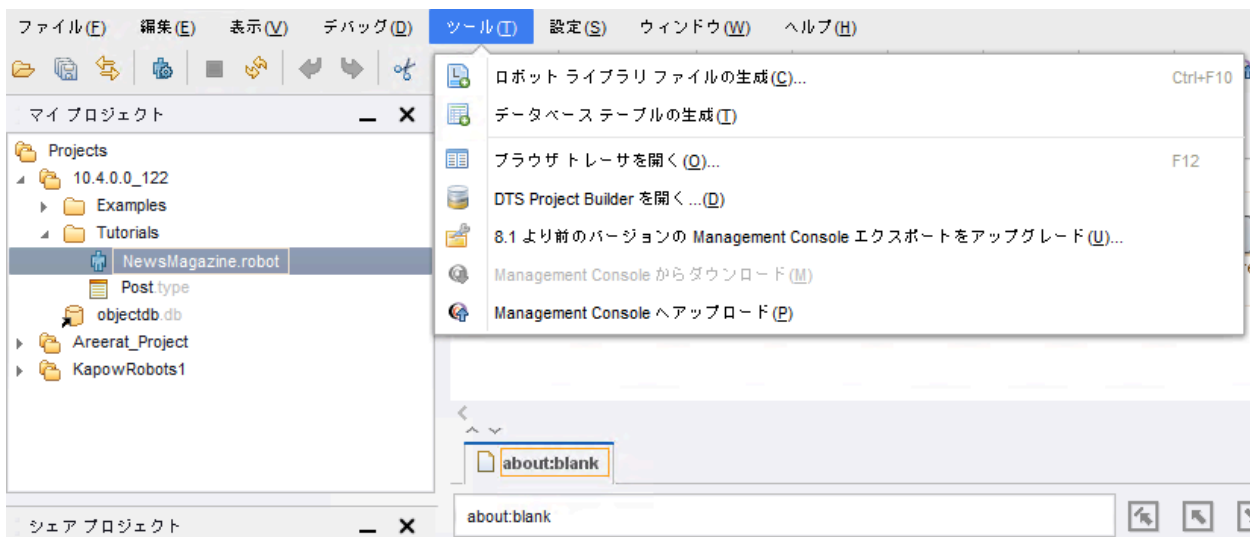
ファイル(F) 編集(E) 表示(V) デバッグ(D) ツール(T) 設定(S) ウィンドウ(W) ヘルプ(H)

マイ プロジェクト

Projects
10.4.0.0_122
Examples
Tutorials
NewsMagazine.robot
Post.type
objectdb.db
Areerat_Project
KapowRobots1

シェア プロジェクト

ロボット ライブラリ ファイルの生成(C)... Ctrl+F10
データベース テーブルの生成(T)
ブラウザ トレーサを開く(O)... F12
DTS Project Builder を開く...(D)
8.1 より前のバージョンの Management Console エクスポートをアップグレード(U)...
Management Console からダウンロード(M)
Management Console へアップロード(P)

about:blank
about:blank